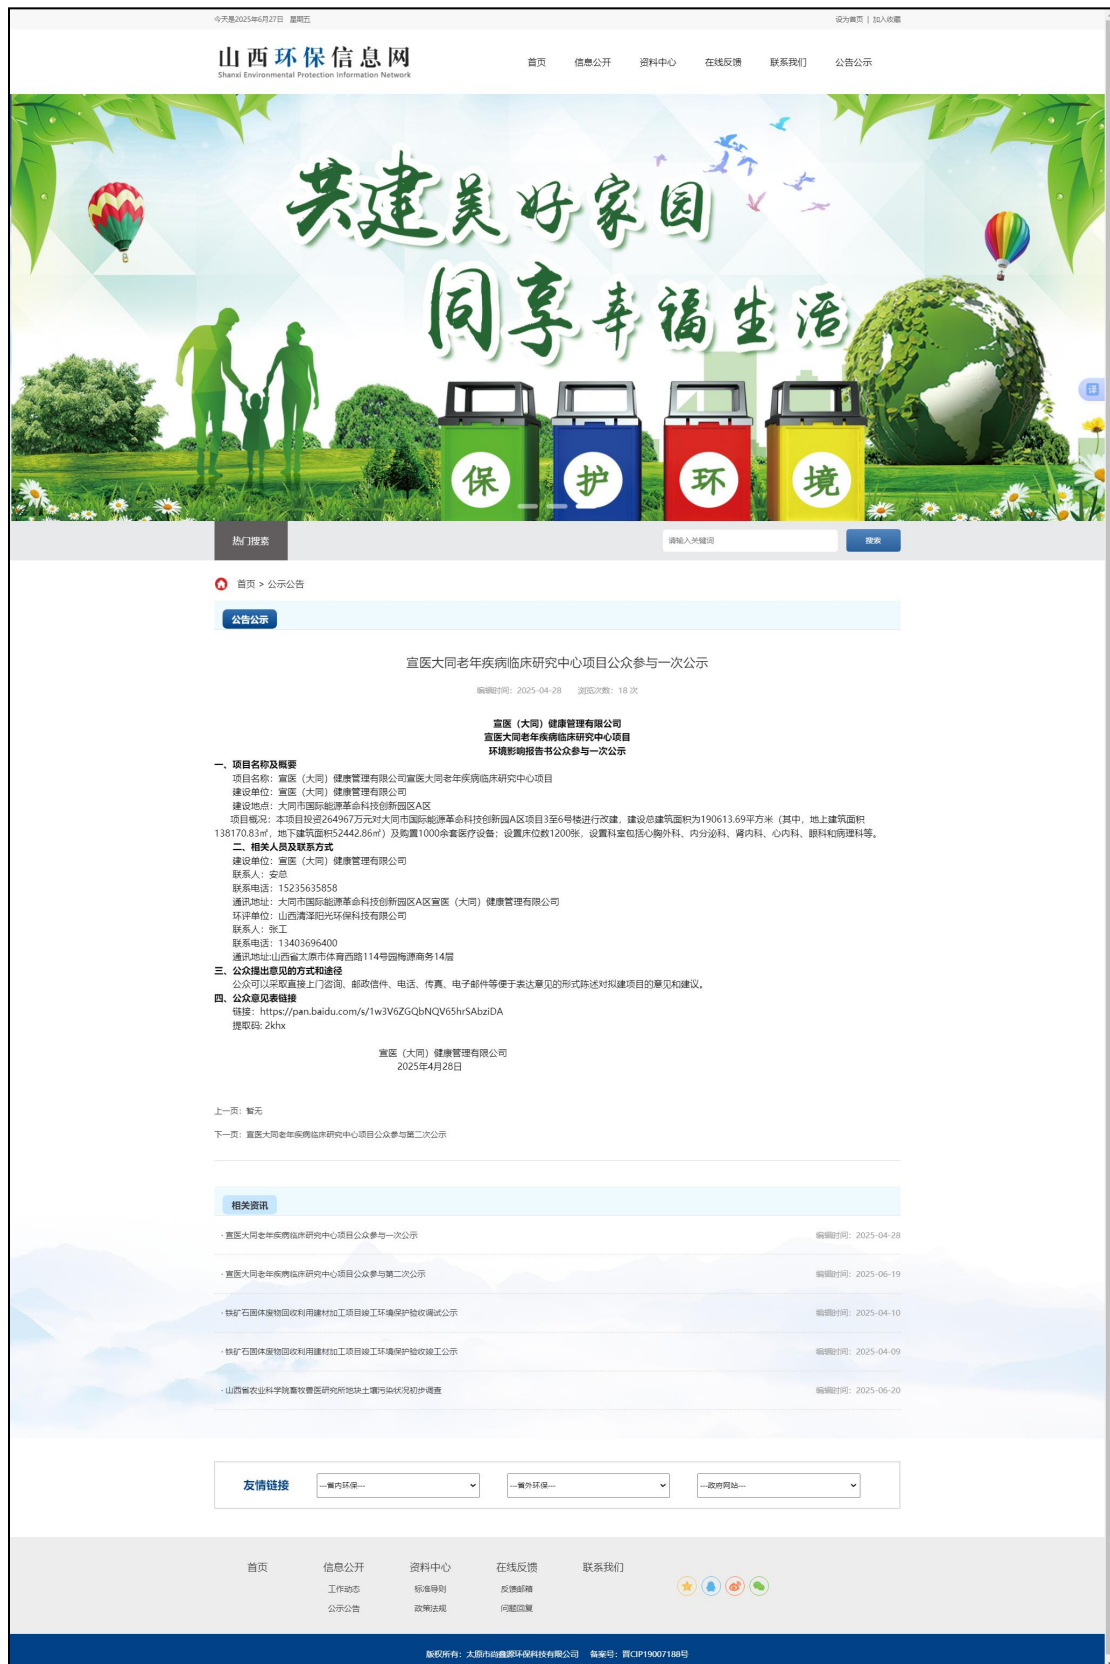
今天是2025年6月27日 星期五

设为首页 | 加入收藏

山西环保信息网
Shanxi Environmental Protection Information Network

首页 信息公开 资料中心 在线反馈 联系我们 公告公示

共建美好家园
同享幸福生活

保 护 环 境

热门搜索

请输入关键词

搜索

首页 > 公示公告

公告公示

宣医大同老年疾病临床研究中心项目公众参与一次公示

编辑时间：2025-04-28 浏览次数：18 次

宣医（大同）健康管理有限公司
宣医大同老年疾病临床研究中心项目
环境影响报告书公众参与一次公示

一、项目名称及概要
项目名称：宣医（大同）健康管理有限公司宣医大同老年疾病临床研究中心项目
建设单位：宣医（大同）健康管理有限公司
建设地点：大同市国际能源革命科技创新园区A区
项目概况：本项目投资264967万元对大同市国际能源革命科技创新园A区项目3至6号楼进行改建，建设总建筑面积为190613.69平方米（其中，地上建筑面积138170.83㎡，地下建筑面积52442.86㎡）及购置1000余套医疗设备；设置床位数1200张，设置科室包括心胸外科、内分泌科、肾内科、心内科、眼科和病理科等。
二、相关人员及联系方式
建设单位：宣医（大同）健康管理有限公司
联系人：安总
联系电话：15235635858
通讯地址：大同市国际能源革命科技创新园区A区宣医（大同）健康管理有限公司
环评单位：山西清泽阳光环保科技有限公司
联系人：张工
联系电话：13403696400
通讯地址:山西省太原市体育西路114号园梅源商务14层
三、公众提出意见的方式和途径
公众可以采取直接上门咨询、邮政信件、电话、传真、电子邮件等便于表达意见的形式陈述对拟建项目的意见和建议。
四、公众意见表链接
链接：https://pan.baidu.com/s/1w3V6ZGQbNQV65hrSAbziDA
提取码: 2khx

宣医（大同）健康管理有限公司
2025年4月28日

上一页：暂无

下一页：宣医大同老年疾病临床研究中心项目公众参与第二次公示

相关资讯

· 宣医大同老年疾病临床研究中心项目公众参与一次公示 编辑时间：2025-04-28
· 宣医大同老年疾病临床研究中心项目公众参与第二次公示 编辑时间：2025-06-19
· 铁矿石固体废物回收利用建材加工项目竣工环境保护验收调试公示 编辑时间：2025-04-10
· 铁矿石固体废物回收利用建材加工项目竣工环境保护验收竣工公示 编辑时间：2025-04-09
· 山西省农业科学院畜牧兽医研究所地块土壤污染状况初步调查 编辑时间：2025-06-20

友情链接 ---省内环保--- ---省外环保--- ---政府网站---

首页 信息公开 资料中心 在线反馈 联系我们
工作动态 标准导则 反馈邮箱
公示公告 政策法规 问题回复

版权所有：太原市尚鑫源环保科技有限公司 备案号：晋ICP19007188号